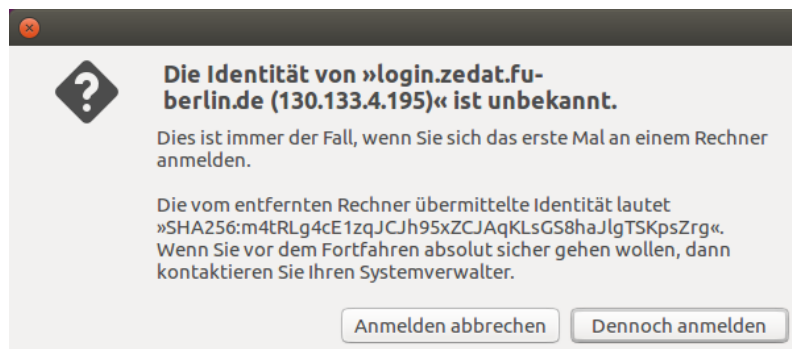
Die Identität von »login.zedat.fu-berlin.de (130.133.4.195)« ist unbekannt.

Dies ist immer der Fall, wenn Sie sich das erste Mal an einem Rechner anmelden.

Die vom entfernten Rechner übermittelte Identität lautet »SHA256:m4tRLg4cE1zqJCJh95xZCJAqKLsGS8haJlgTSKpsZrg«. Wenn Sie vor dem Fortfahren absolut sicher gehen wollen, dann kontaktieren Sie Ihren Systemverwalter.

Anmelden abbrechen

Dennoch anmelden